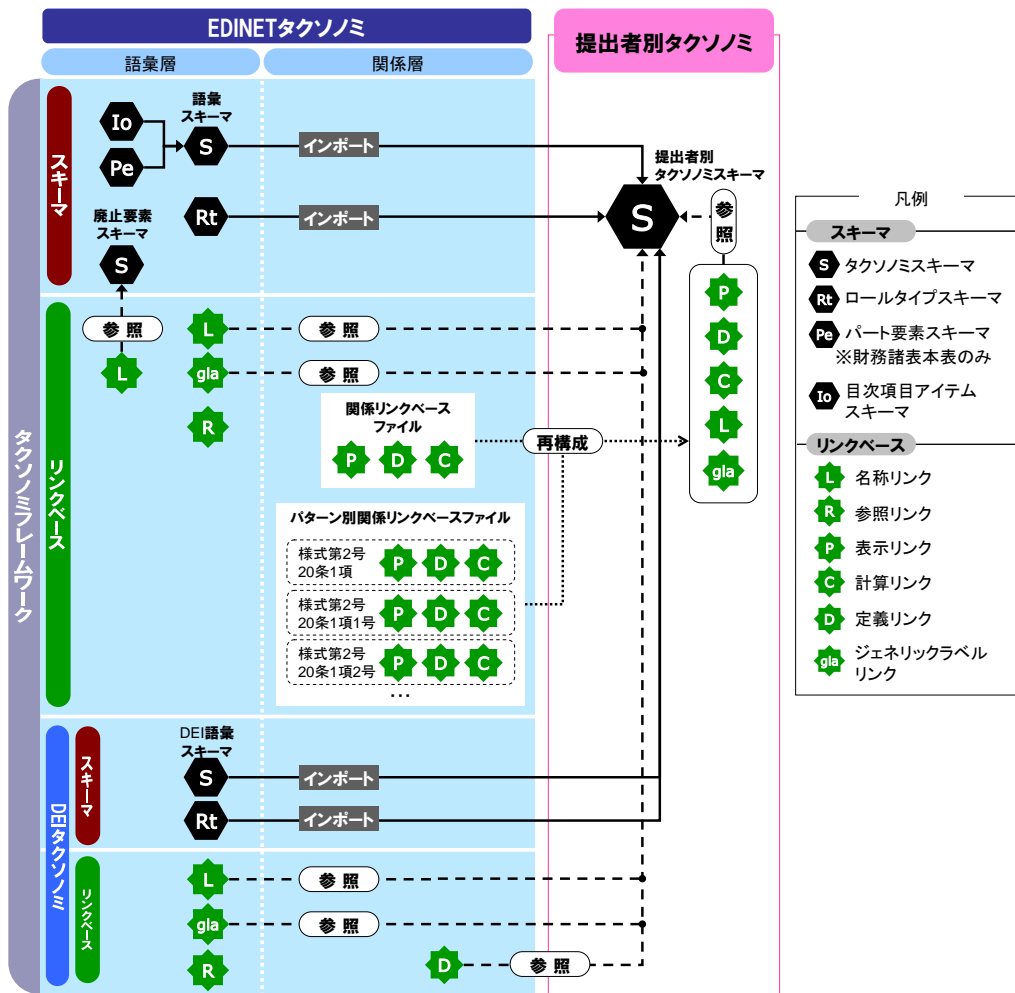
EDINETタクソノミ

語彙層

関係層

提出者別タクソノミ

タクソノミフレームワーク

スキーマ

Io

Pe

語彙スキーマ

S

インポート

提出者別タクソノミスキーマ

S

参照

廃止要素スキーマ

S

Rt

インポート

P

D

C

L

gla

リンクベース

参照

L

L

参照

gla

参照

R

関係リンクベースファイル

P D C

再構成

パターン別関係リンクベースファイル

様式第2号 20条1項 P D C

様式第2号 20条1項1号 P D C

様式第2号 20条1項2号 P D C

...

DEIタクソノミ

スキーマ

DEI語彙スキーマ

S

インポート

Rt

インポート

リンクベース

L

参照

gla

参照

R

D

参照

凡例

スキーマ

S タクソノミスキーマ

Rt ロールタイプスキーマ

Pe パート要素スキーマ ※財務諸表本表のみ

Io 目次項目アイテムスキーマ

リンクベース

L 名称リンク

R 参照リンク

P 表示リンク

C 計算リンク

D 定義リンク

gla ジェネリックラベルリンク